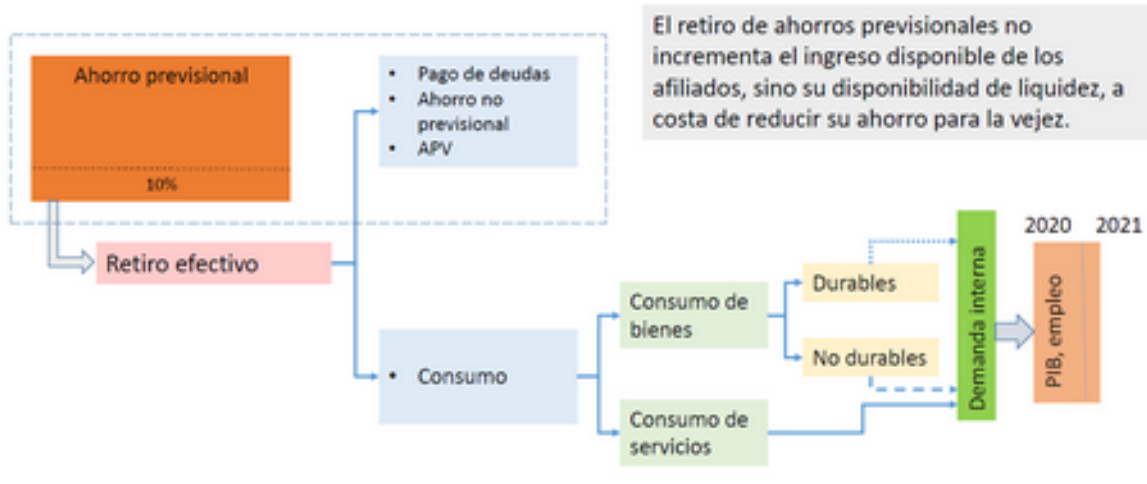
El retiro de ahorros previsionales no incrementa el ingreso disponible de los afiliados, sino su disponibilidad de liquidez, a costa de reducir su ahorro para la vejez.

Ahorro previsional

10%

Retiro efectivo

- Pago de deudas
- Ahorro no previsional
- APV

- Consumo

Consumo de bienes

Consumo de servicios

Durables

No durables

Demanda interna

2020

2021

PIB, empleo